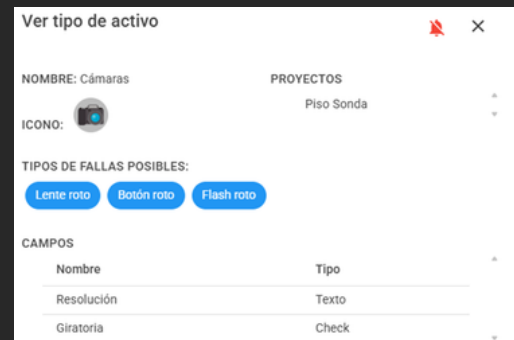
Ver tipo de activo

NOMBRE: Cámaras

ICONO:

PROYECTOS

Piso Sonda

TIPOS DE FALLAS POSIBLES:

Lente roto Botón roto Flash roto

CAMPOS

| Nombre | Tipo |
|---|---|
| Resolución | Texto |
| Giratoria | Check |